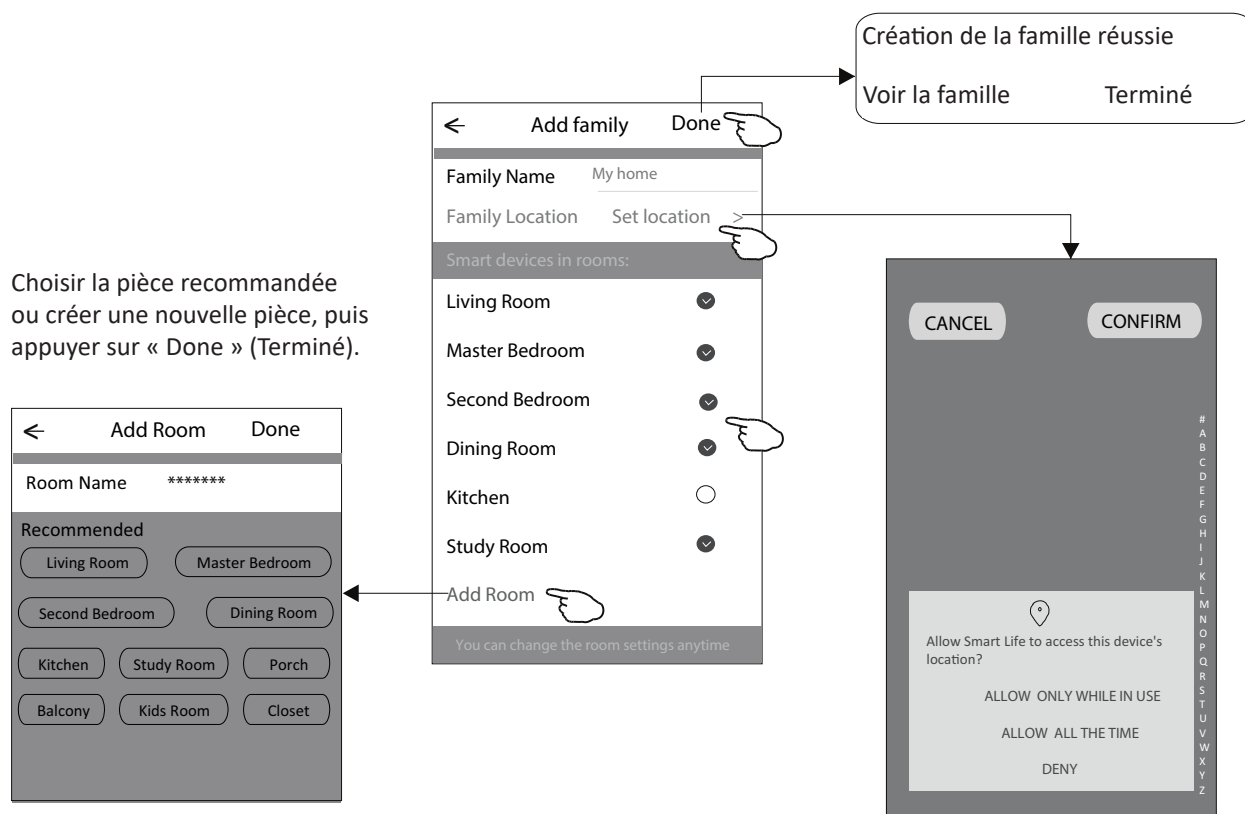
Création de la famille réussie

Voir la famille Terminé

← Add family Done

Family Name My home

Family Location Set location >

Smart devices in rooms:

Living Room

Master Bedroom

Second Bedroom

Dining Room

Kitchen

Study Room

Add Room

You can change the room settings anytime

Choisir la pièce recommandée ou créer une nouvelle pièce, puis appuyer sur « Done » (Terminé).

← Add Room Done

Room Name *******

Recommended

Living Room

Master Bedroom

Second Bedroom

Dining Room

Kitchen

Study Room

Porch

Balcony

Kids Room

Closet

CANCEL CONFIRM

# A B C D E F G H I J K L M N O P Q R S T U V W X Y Z

Allow Smart Life to access this device's location?

ALLOW ONLY WHILE IN USE

ALLOW ALL THE TIME

DENY